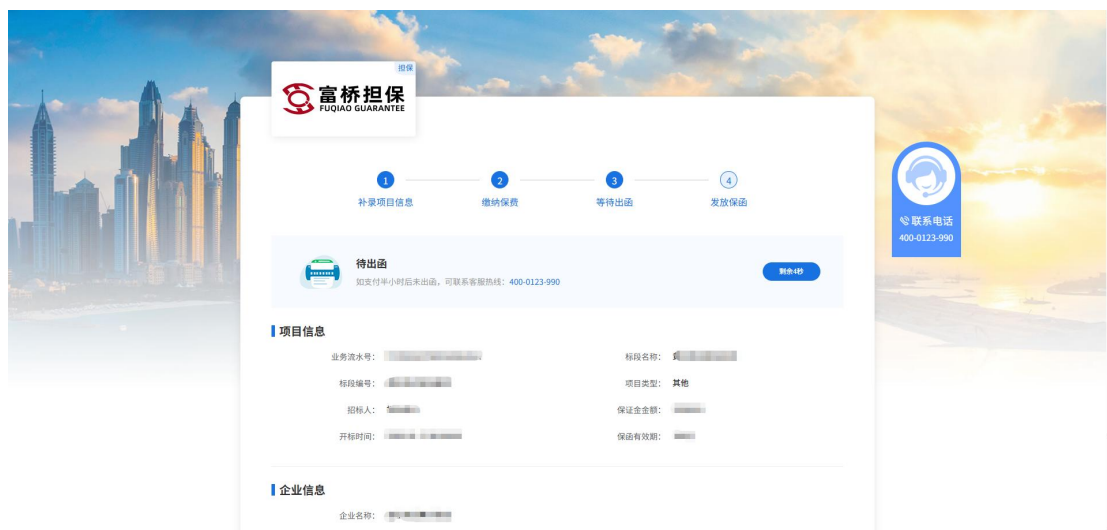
担保

富桥担保
FUQIAO GUARANTEE

1 补录项目信息
2 缴纳保费
3 等待出函
4 发放保函

待出函
如支付半小时后未出函，可联系客服热线：400-0123-990

剩余4秒

联系电话
400-0123-990

项目信息

业务流水号： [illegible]
标段名称： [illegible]
标段编号： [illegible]
项目类型： 其他
招标人： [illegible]
保证金金额： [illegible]
开标时间： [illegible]
保函有效期： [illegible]

企业信息

企业名称： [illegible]